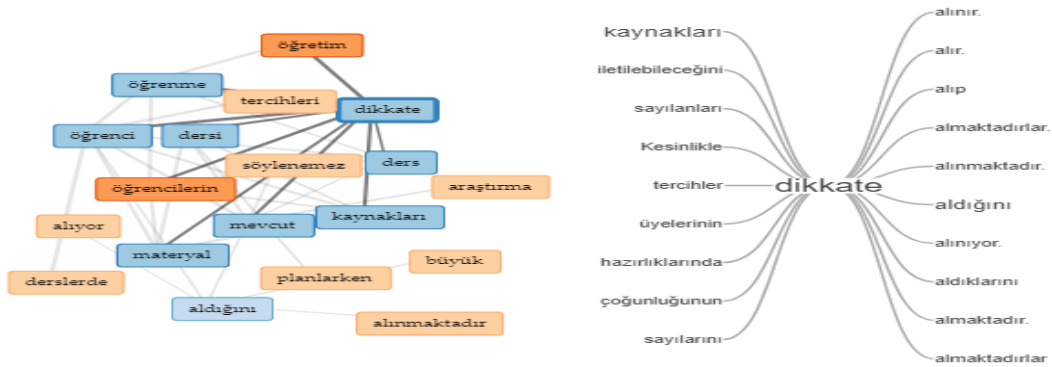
öğretim
öğrenme
tercihleri
dikkate
öğrenci
dersi
ders
söylenemez
öğrencilerin
araştırma
alıyor
mevcut
kaynakları
materyal
büyük
planlarken
derslerde
aldığını
alınmaktadır

kaynakları
iletilebileceğini
sayılanları
Kesinlikle
tercihler
üyelerinin
hazırlıklarında
çoğunluğunun
sayılarını
dikkate
alınır.
alır.
alıp
almaktadırlar.
alınmaktadır.
aldığını
alınıyor.
aldıklarını
almaktadır.
almaktadırlar